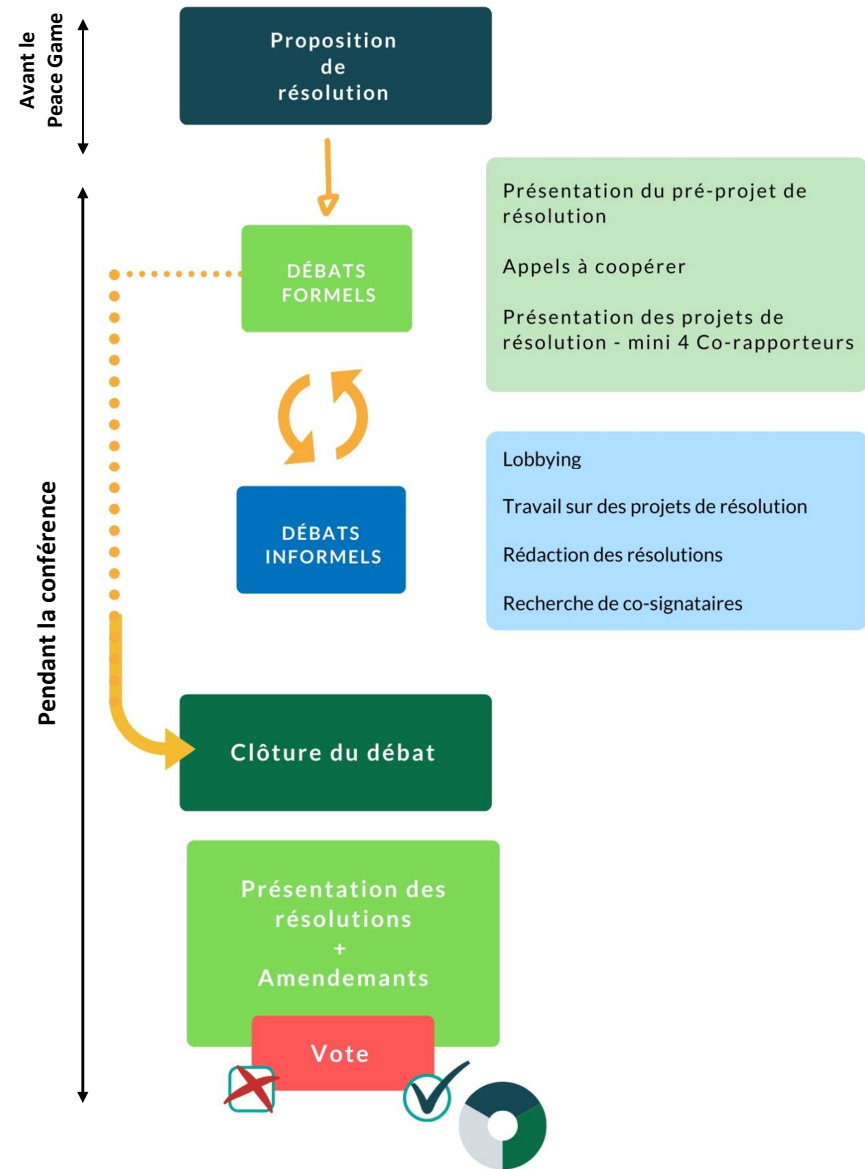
Avant le Peace Game

Proposition de résolution

Pendant la conférence

DÉBATS FORMELS

Présentation du pré-projet de résolution

Appels à coopérer

Présentation des projets de résolution - mini 4 Co-rapporteurs

DÉBATS INFORMELS

Lobbying

Travail sur des projets de résolution

Rédaction des résolutions

Recherche de co-signataires

Clôture du débat

Présentation des résolutions + Amendemants

Vote